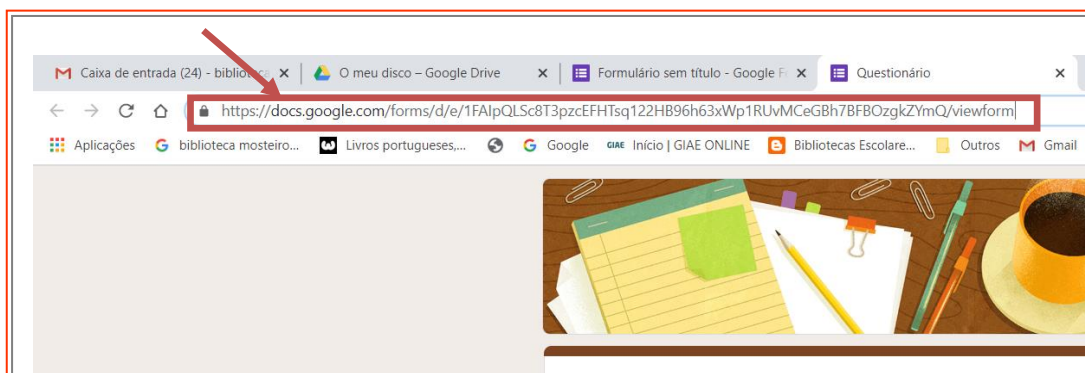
Caixa de entrada (24) - bibliotec ×
O meu disco – Google Drive ×
Formulário sem título - Google Fo ×
Questionário ×

https://docs.google.com/forms/d/e/1FAIpQLSc8T3pzcEFHTsq122HB96h63xWp1RUvMCeGBh7BFBOzgkZYmQ/viewform

Aplicações
biblioteca mosteiro...
Livros portugueses,...
Google
GIAE Início | GIAE ONLINE
Bibliotecas Escolare...
Outros
Gmail